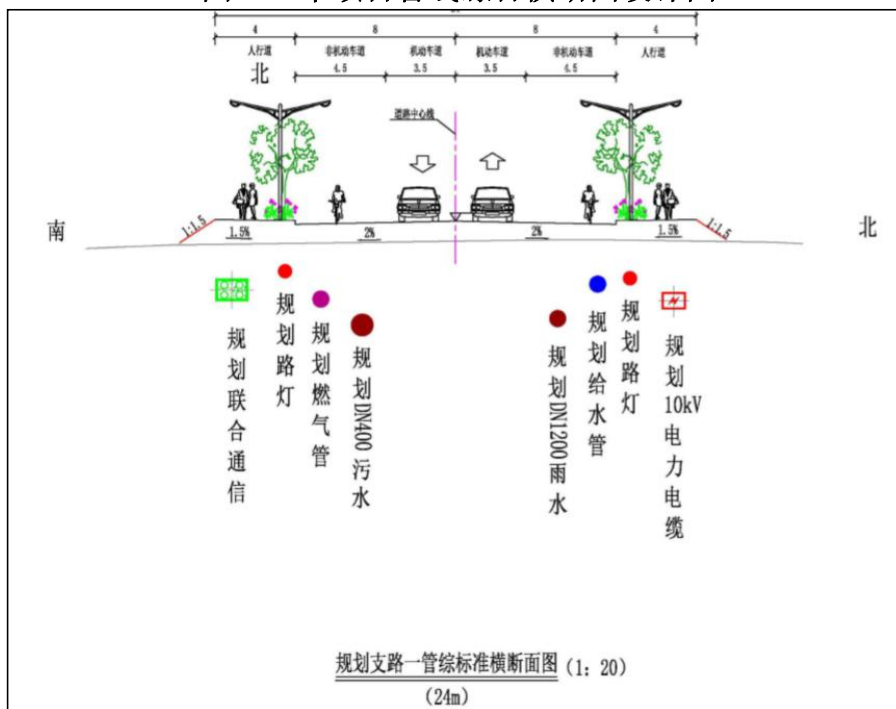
4
8
8
4
人行道
非机动车道
机动车道
机动车道
非机动车道
人行道
北
4.5
3.5
3.5
4.5
道路中心线
南
1:1.5
1.5%
2%
2%
1.5%
1:1.5
北

规划联合通信
规划路灯
规划燃气管
规划DN400污水
规划DN1200雨水
规划给水管
规划路灯
规划10kV电力电缆

规划支路一管综标准横断面图（1：20）
（24m）